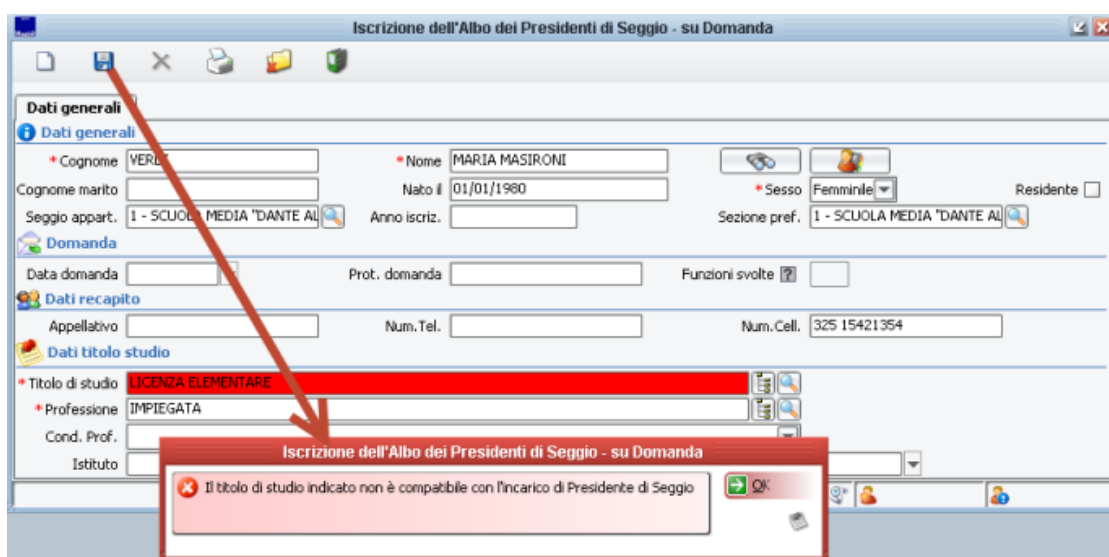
Iscrizione dell'Albo dei Presidenti di Seggio - su Domanda

Dati generali

Dati generali

* Cognome VERD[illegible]
* Nome MARIA MASIRONI
Cognome marito
Nato il 01/01/1980
* Sesso Femminile
Residente
Seggio appart. 1 - SCUO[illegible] MEDIA "DANTE AL
Anno iscriz.
Sezione pref. 1 - SCUOLA MEDIA "DANTE AL

Domanda

Data domanda
Prot. domanda
Funzioni svolte ?

Dati recapito

Appellativo
Num.Tel.
Num.Cell. 325 15421354

Dati titolo studio

* Titolo di studio LICENZA ELEMENTARE
* Professione IMPIEGATA
Cond. Prof.
Istituto

Iscrizione dell'Albo dei Presidenti di Seggio - su Domanda

Il titolo di studio indicato non è compatibile con l'incarico di Presidente di Seggio

OK